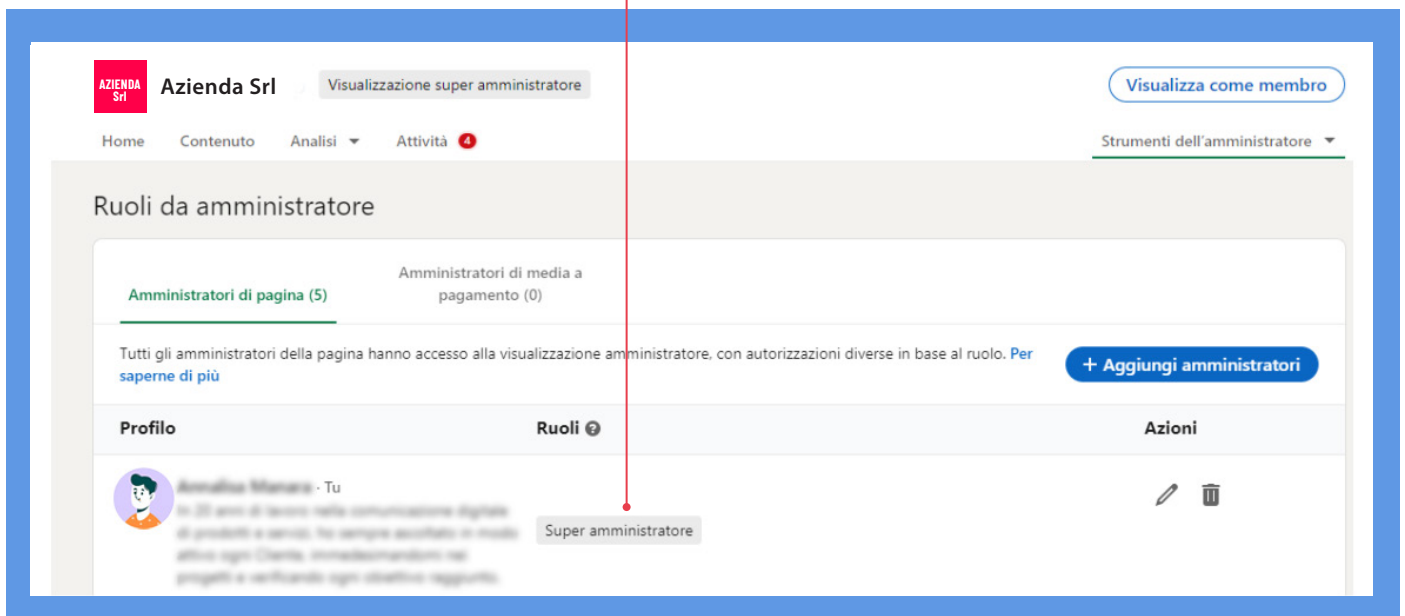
AZIENDA Srl

Azienda Srl

Visualizzazione super amministratore

Visualizza come membro

Home Contenuto Analisi Attività 4

Strumenti dell'amministratore

Ruoli da amministratore

Amministratori di pagina (5)

Amministratori di media a pagamento (0)

Tutti gli amministratori della pagina hanno accesso alla visualizzazione amministratore, con autorizzazioni diverse in base al ruolo. Per saperne di più

+ Aggiungi amministratori

| Profilo | Ruoli | Azioni |
|---|---|---|
| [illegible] · Tu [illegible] | Super amministratore | |